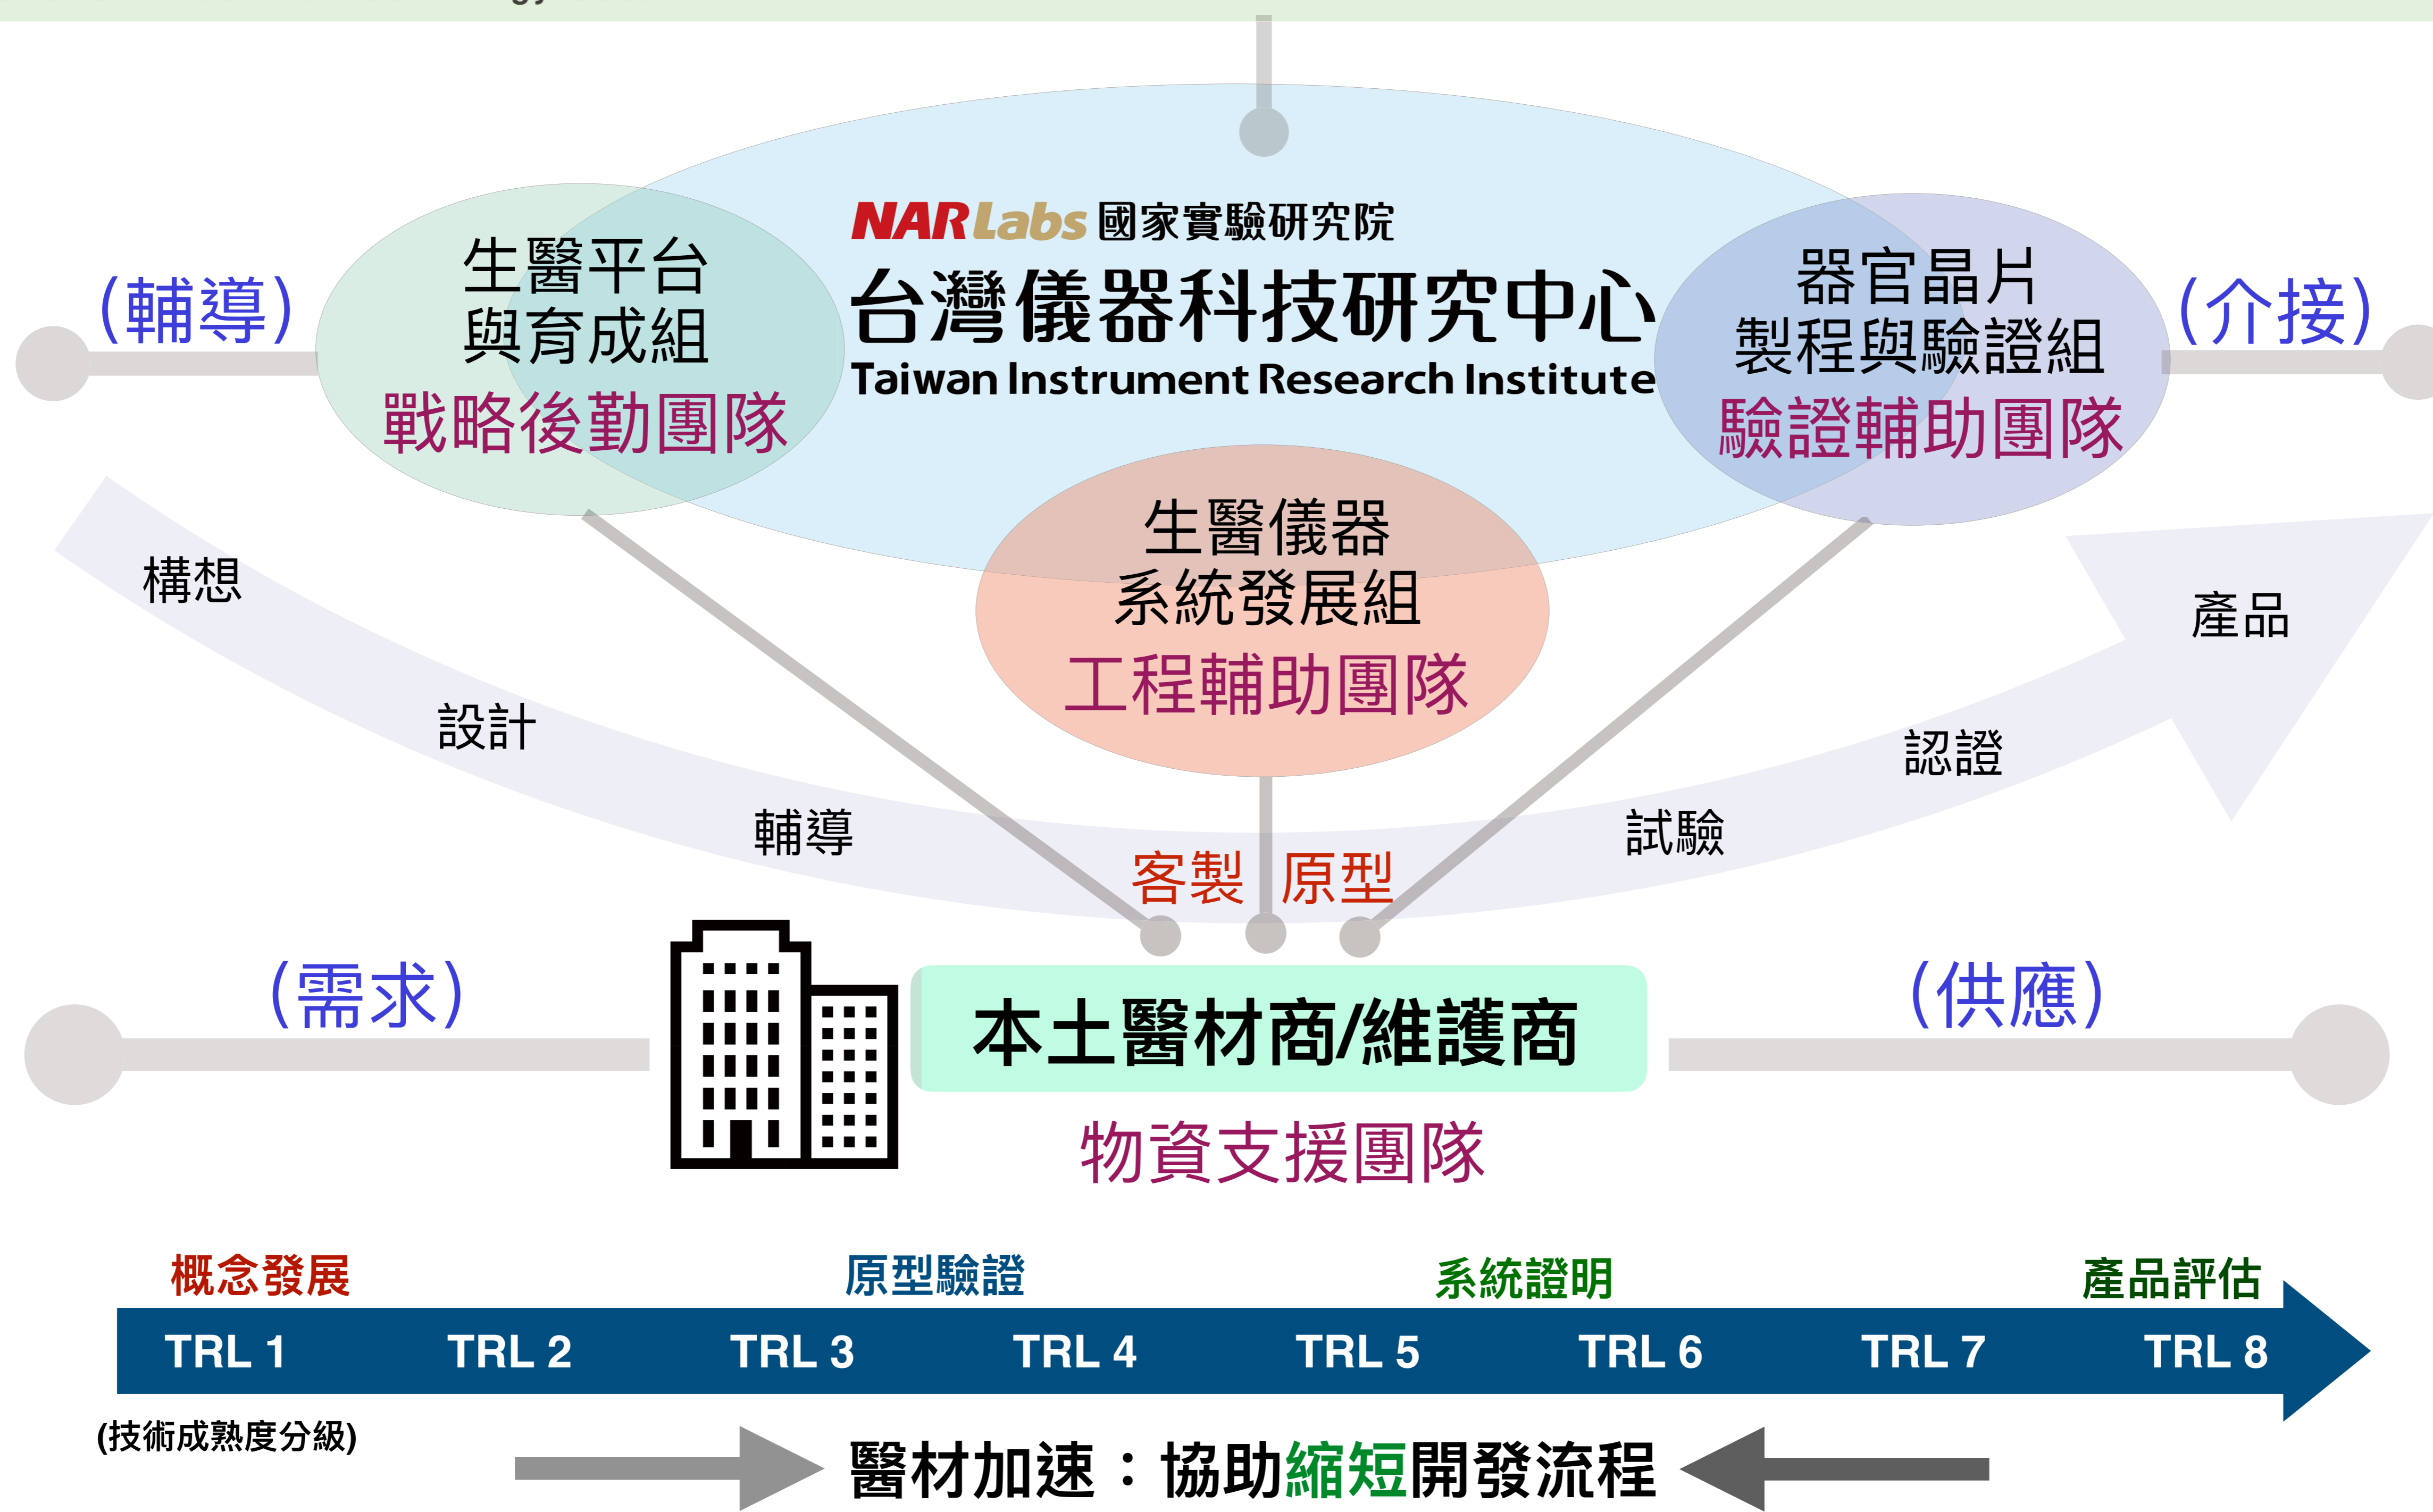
NARLabs 國家實驗研究院
台灣儀器科技研究中心
Taiwan Instrument Research Institute

(輔導)

生醫平台
與育成組
戰略後勤團隊

器官晶片
製程與驗證組
驗證輔助團隊

(介接)

生醫儀器
系統發展組
工程輔助團隊

構想

設計

輔導

客製 原型

試驗

認證

產品

(需求)

本土醫材商/維護商
物資支援團隊

(供應)

概念發展
原型驗證
系統證明
產品評估

| TRL 1 | TRL 2 | TRL 3 | TRL 4 | TRL 5 | TRL 6 | TRL 7 | TRL 8 |
|---|---|---|---|---|---|---|---|

(技術成熟度分級)

醫材加速：協助縮短開發流程